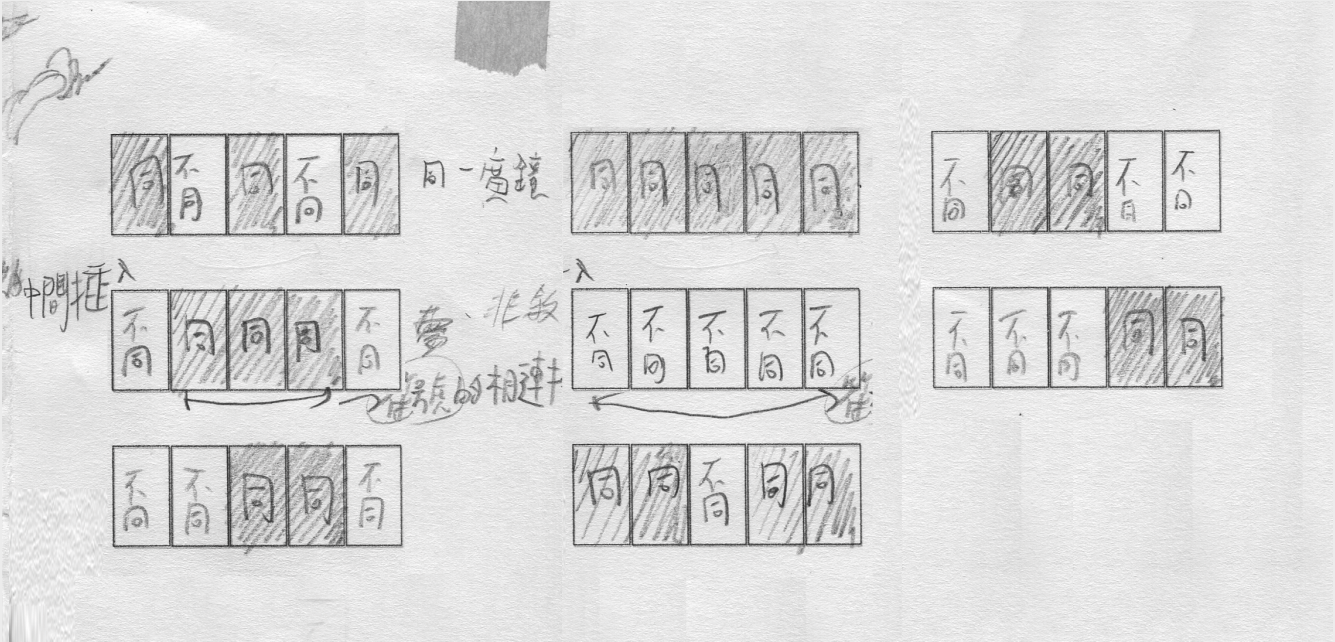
| 同 | 不同 | 同 | 不同 | 同 |
|---|---|---|---|---|

同一處鏡

| 同 | 同 | 同 | 同 | 同 |
|---|---|---|---|---|

| 不同 | 同 | 同 | 不同 | 不同 |
|---|---|---|---|---|

中間插入

| 不同 | 同 | 同 | 同 | 不同 |
|---|---|---|---|---|

要、非教

奇數的相連

入

| 不同 | 不同 | 不同 | 不同 | 不同 |
|---|---|---|---|---|

| 不同 | 不同 | 不同 | 同 | 同 |
|---|---|---|---|---|

| 不同 | 不同 | 同 | 同 | 不同 |
|---|---|---|---|---|

| 同 | 同 | 不同 | 同 | 同 |
|---|---|---|---|---|